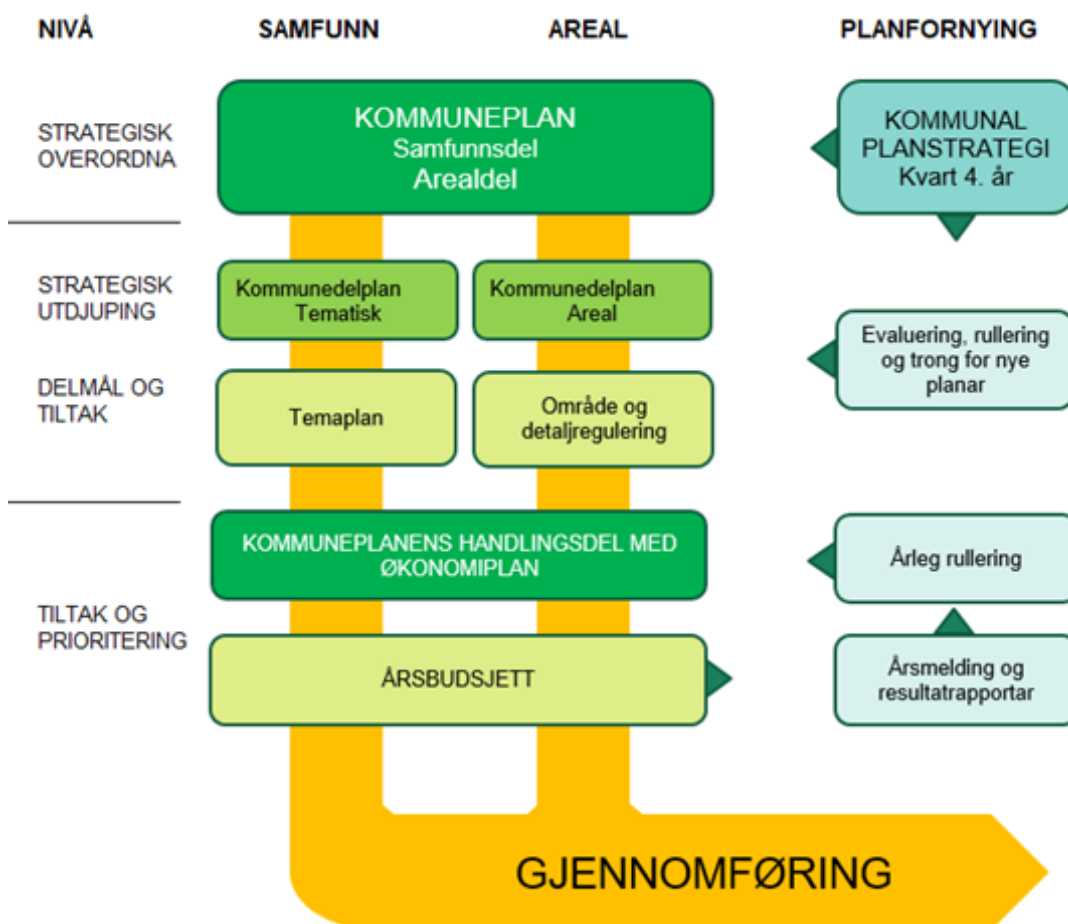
NIVÅ

SAMFUNN

AREAL

PLANFORNYING

STRATEGISK OVERORDNA

KOMMUNEPLAN
Samfunnsdel
Arealdel

KOMMUNAL PLANSTRATEGI
Kvart 4. år

STRATEGISK UTDJUPING

Kommunedelplan Tematisk

Kommunedelplan Areal

Evaluering, rullering og trong for nye planar

DELMÅL OG TILTAK

Temaplan

Område og detaljregulering

KOMMUNEPLANENS HANDLINGSDEL MED ØKONOMIPLAN

Årleg rullering

TILTAK OG PRIORITERING

ÅRSBUDSJETT

Årsmelding og resultatrapportar

GJENNOMFØRING